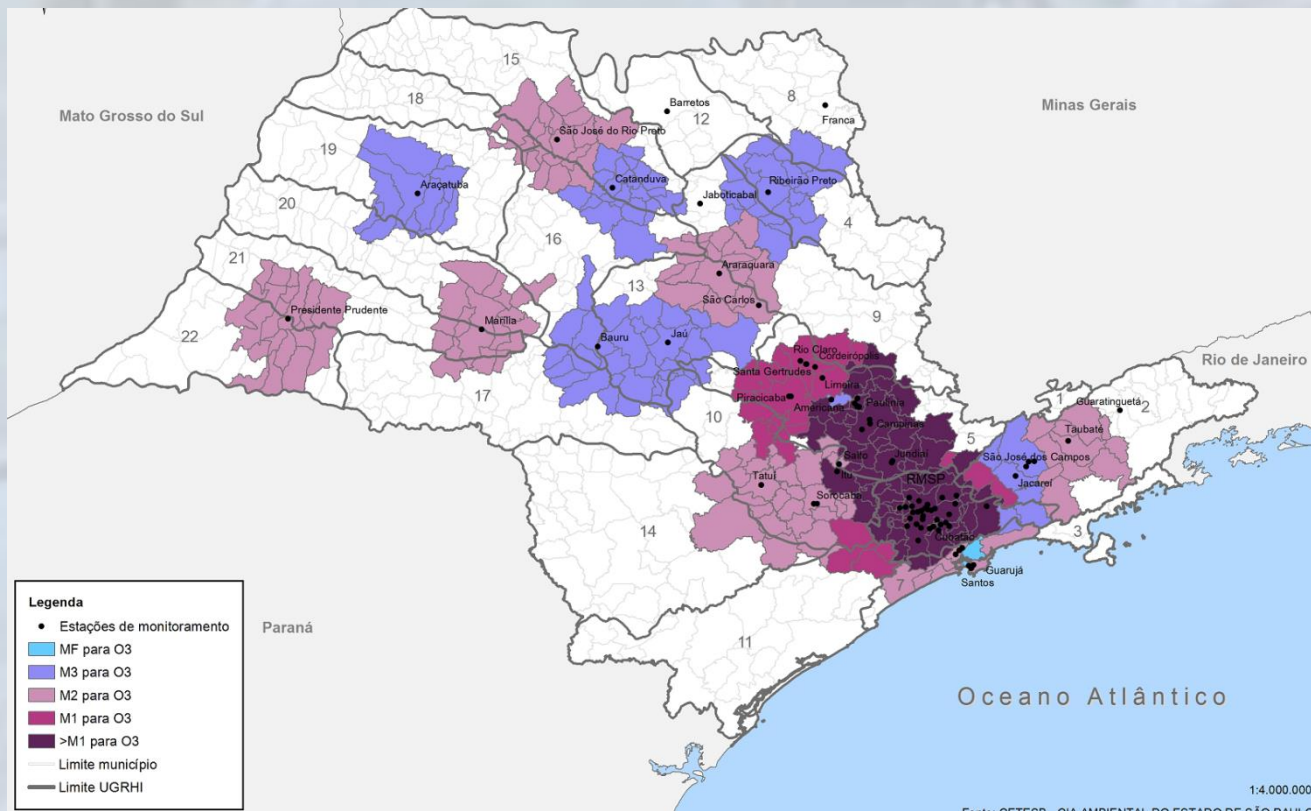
Mato Grosso do Sul

Minas Gerais

Rio de Janeiro

Paraná

Oceano Atlântico

15
18
8
12
19
20
16
4
21
13
22
9
17
10
1
2
5
14
3
7
11

Barretos
Franca
São José do Rio Preto
Catanduva
Ribeirão Preto
Araçatuba
Jaboticabal
Araraquara
São Carlos
Presidente Prudente
Marília
Bauru
Jaú
Rio Claro
Cordeirópolis
Santa Gertrudes
Limeira
Piracicaba
Americana
Paulínia
Campinas
Guaratinguetá
Taubaté
São José dos Campos
Jacareí
Jundiaí
Salto
Itu
Tatuí
Sorocaba
RMSP
Cubatão
Guarujá
Santos

Legenda
Estações de monitoramento
MF para O3
M3 para O3
M2 para O3
M1 para O3
>M1 para O3
Limite município
Limite UGRHI

1:4.000.000
Fonte: CETESB - CIA AMBIENTAL DO ESTADO DE SÃO PAULO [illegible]